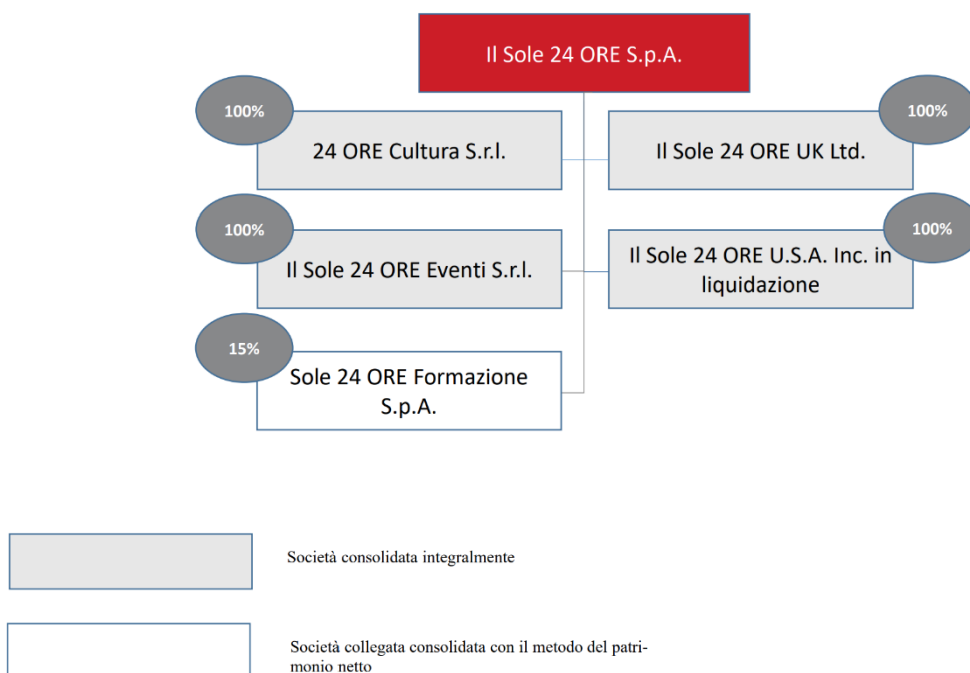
Il Sole 24 ORE S.p.A.

100%

24 ORE Cultura S.r.l.

100%

Il Sole 24 ORE UK Ltd.

100%

Il Sole 24 ORE Eventi S.r.l.

100%

Il Sole 24 ORE U.S.A. Inc. in liquidazione

15%

Sole 24 ORE Formazione S.p.A.

Società consolidata integralmente

Società collegata consolidata con il metodo del patrimonio netto